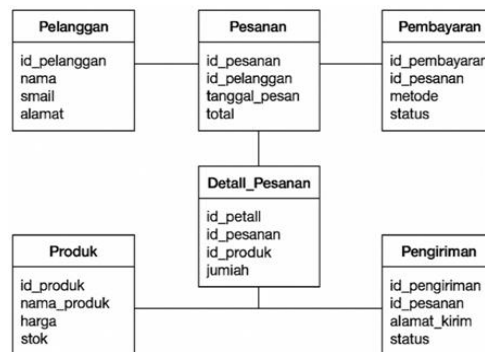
Pelanggan

id_pelanggan
nama
smail
alamat

Pesanan

id_pesanan
id_pelanggan
tanggal_pesan
total

Pembayaran

id_pembayaran
id_pesanan
metode
status

Detall_Pesanan

id_petall
id_pesanan
id_produk
jumiah

Produk

id_produk
nama_produk
harga
stok

Pengiriman

id_pengiriman
id_pesanan
alamat_kirim
status